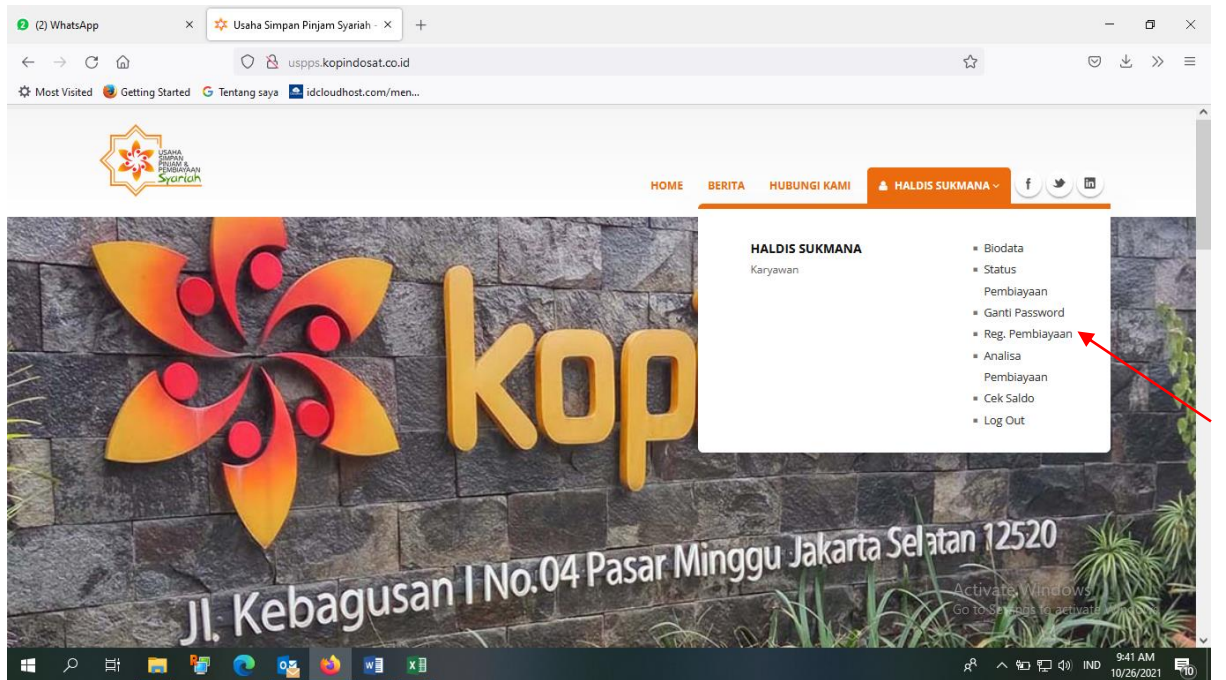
(2) WhatsApp ×
Usaha Simpan Pinjam Syariah - ×
+

uspps.kopindosat.co.id

Most Visited Getting Started Tentang saya idcloudhost.com/men...

USAHA SIMPAN PINJAM & PEMBIAYAAN Syariah

HOME BERITA HUBUNGI KAMI HALDIS SUKMANA

HALDIS SUKMANA
Karyawan

- Biodata
- Status Pembiayaan
- Ganti Password
- Reg. Pembiayaan
- Analisa Pembiayaan
- Cek Saldo
- Log Out

kop

Jl. Kebagusan I No.04 Pasar Minggu Jakarta Selatan 12520

Activate Windows
Go to Settings to activate Windows.

IND 9:41 AM 10/26/2021 10